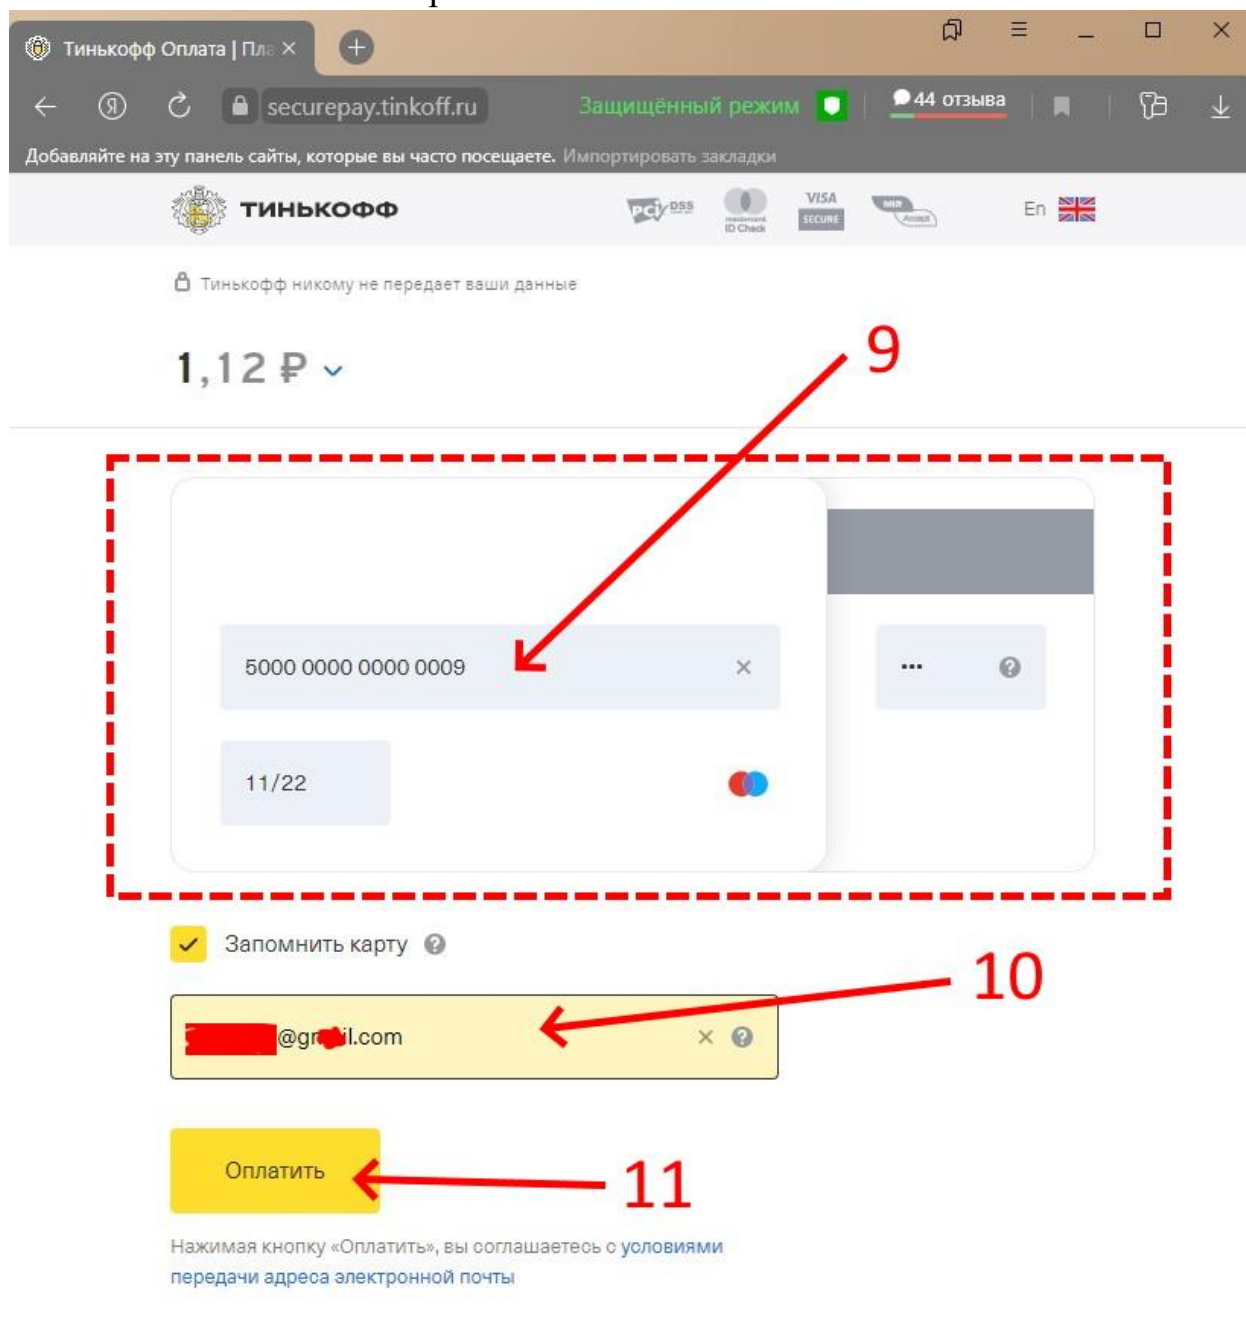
Тинькофф Оплата | Пла ×

securepay.tinkoff.ru

Защищённый режим

44 отзыва

Добавляйте на эту панель сайты, которые вы часто посещаете. Импортировать закладки

ТИНЬКОФФ

DSS

ID Check

VISA SECURE

En

Тинькофф никому не передает ваши данные

1,12 ₽

9

5000 0000 0000 0009 ×

•••

11/22

Запомнить карту

10

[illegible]@gm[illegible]il.com ×

Оплатить

11

Нажимая кнопку «Оплатить», вы соглашаетесь с условиями передачи адреса электронной почты